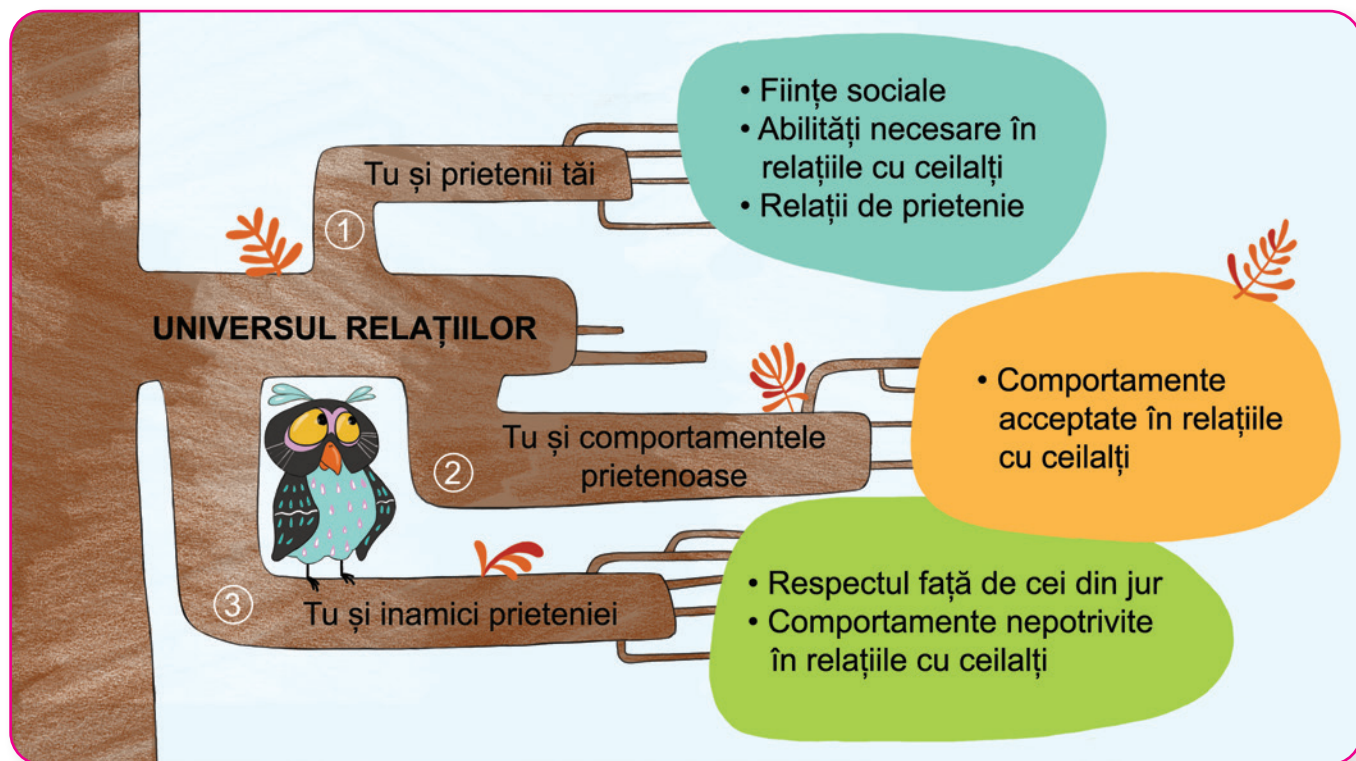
UNIVERSUL RELAȚIILOR

1 Tu și prietenii tăi

• Ființe sociale
• Abilități necesare în relațiile cu ceilalți
• Relații de prietenie

2 Tu și comportamentele prietenoase

• Comportamente acceptate în relațiile cu ceilalți

3 Tu și inamici prieteniei

• Respectul față de cei din jur
• Comportamente nepotrivite în relațiile cu ceilalți